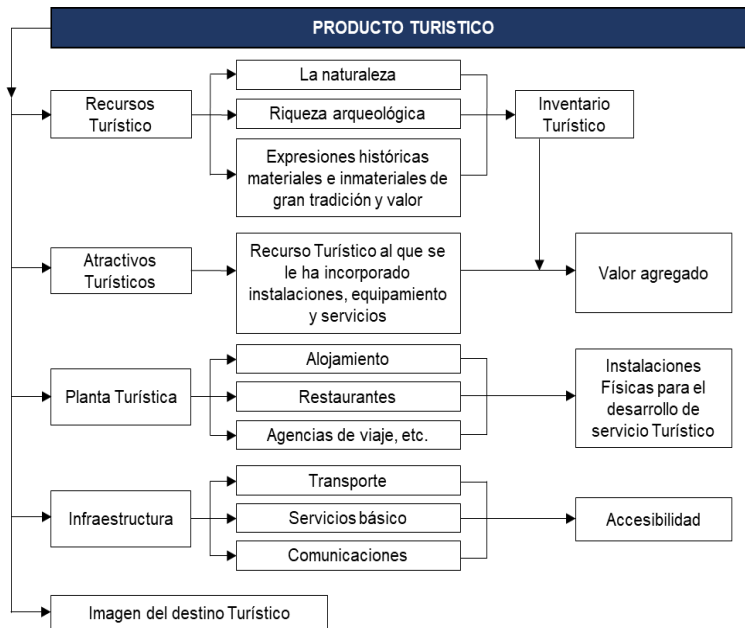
PRODUCTO TURISTICO

Recursos Turístico

La naturaleza

Riqueza arqueológica

Expresiones históricas materiales e inmateriales de gran tradición y valor

Inventario Turístico

Atractivos Turísticos

Recurso Turístico al que se le ha incorporado instalaciones, equipamiento y servicios

Valor agregado

Planta Turística

Alojamiento

Restaurantes

Agencias de viaje, etc.

Instalaciones Físicas para el desarrollo de servicio Turístico

Infraestructura

Transporte

Servicios básico

Comunicaciones

Accesibilidad

Imagen del destino Turístico